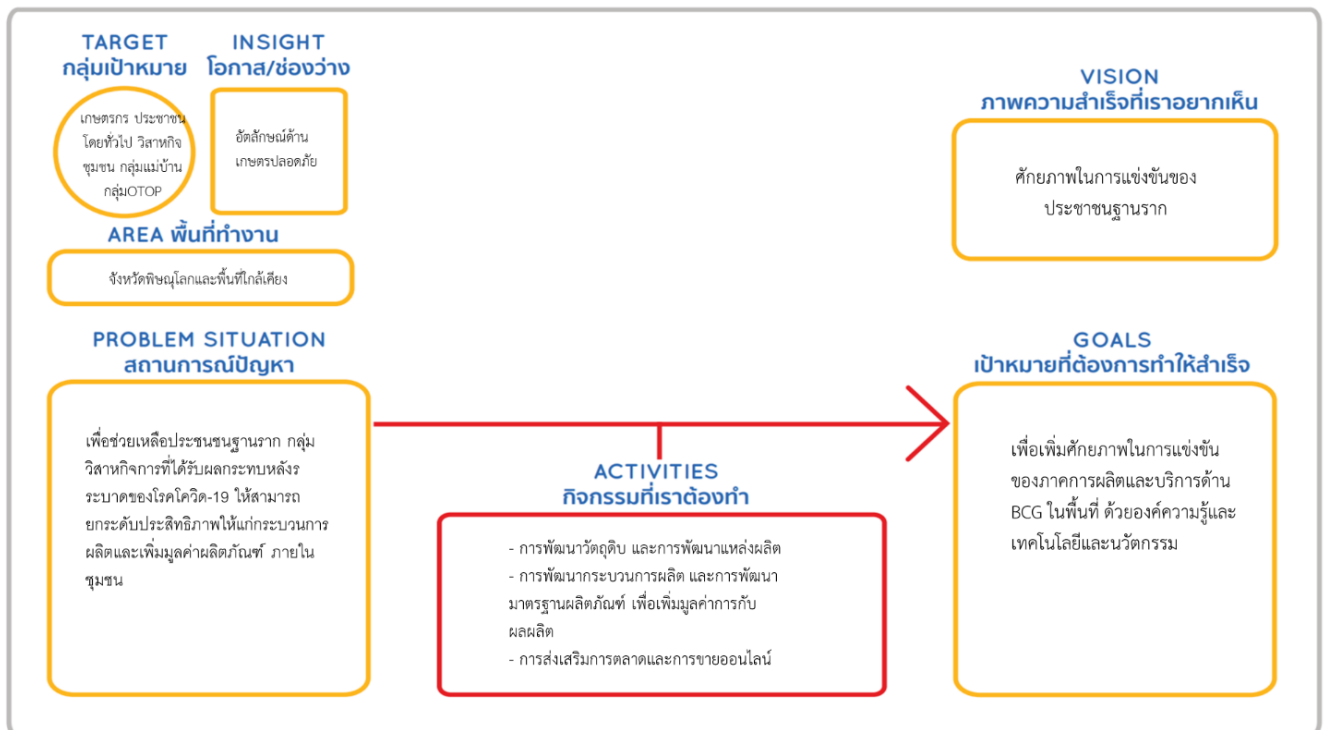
TARGET
กลุ่มเป้าหมาย

เกษตรกร ประชาชนโดยทั่วไป วิสาหกิจชุมชน กลุ่มแม่บ้าน กลุ่มOTOP

INSIGHT
โอกาส/ช่องว่าง

อัตลักษณ์ด้านเกษตรปลอดภัย

AREA พื้นที่ทำงาน

จังหวัดพิษณุโลกและพื้นที่ใกล้เคียง

VISION
ภาพความสำเร็จที่เราอยากเห็น

ศักยภาพในการแข่งขันของประชาชนฐานราก

PROBLEM SITUATION
สถานการณ์ปัญหา

เพื่อช่วยเหลือประชนชนฐานราก กลุ่มวิสาหกิจการที่ได้รับผลกระทบหลังระบาดของโรคโควิด-19 ให้สามารถยกระดับประสิทธิภาพให้แก่กระบวนการผลิตและเพิ่มมูลค่าผลิตภัณฑ์ ภายในชุมชน

ACTIVITIES
กิจกรรมที่เราต้องทำ

- การพัฒนาวัตถุดิบ และการพัฒนาแหล่งผลิต
- การพัฒนากระบวนการผลิต และการพัฒนามาตรฐานผลิตภัณฑ์ เพื่อเพิ่มมูลค่าการกับผลผลิต
- การส่งเสริมการตลาดและการขายออนไลน์

GOALS
เป้าหมายที่ต้องการทำให้สำเร็จ

เพื่อเพิ่มศักยภาพในการแข่งขันของภาคการผลิตและบริการด้าน BCG ในพื้นที่ ด้วยองค์ความรู้และเทคโนโลยีและนวัตกรรม